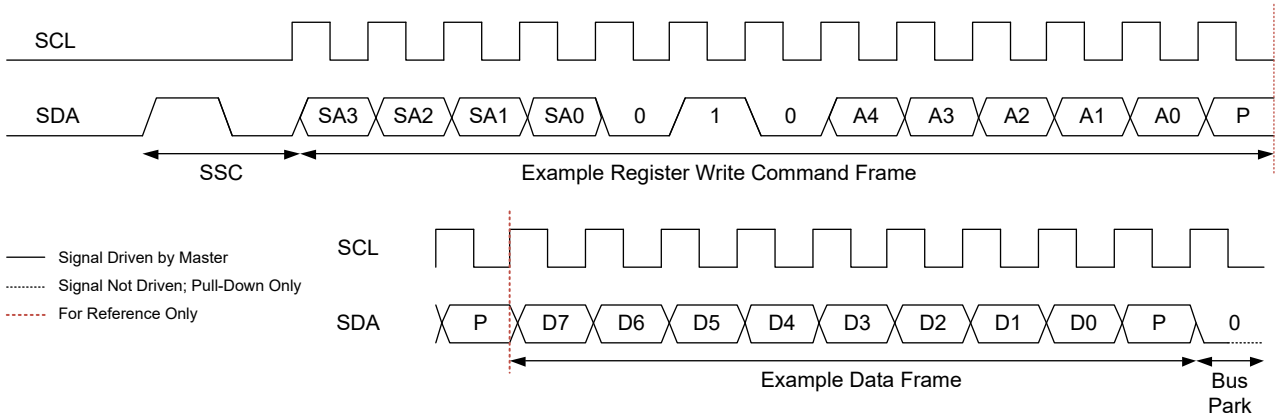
SCL

SDA SA3 SA2 SA1 SA0 0 1 0 A4 A3 A2 A1 A0 P

SSC

Example Register Write Command Frame

Signal Driven by Master

Signal Not Driven; Pull-Down Only

For Reference Only

SCL

SDA P D7 D6 D5 D4 D3 D2 D1 D0 P 0

Example Data Frame

Bus Park